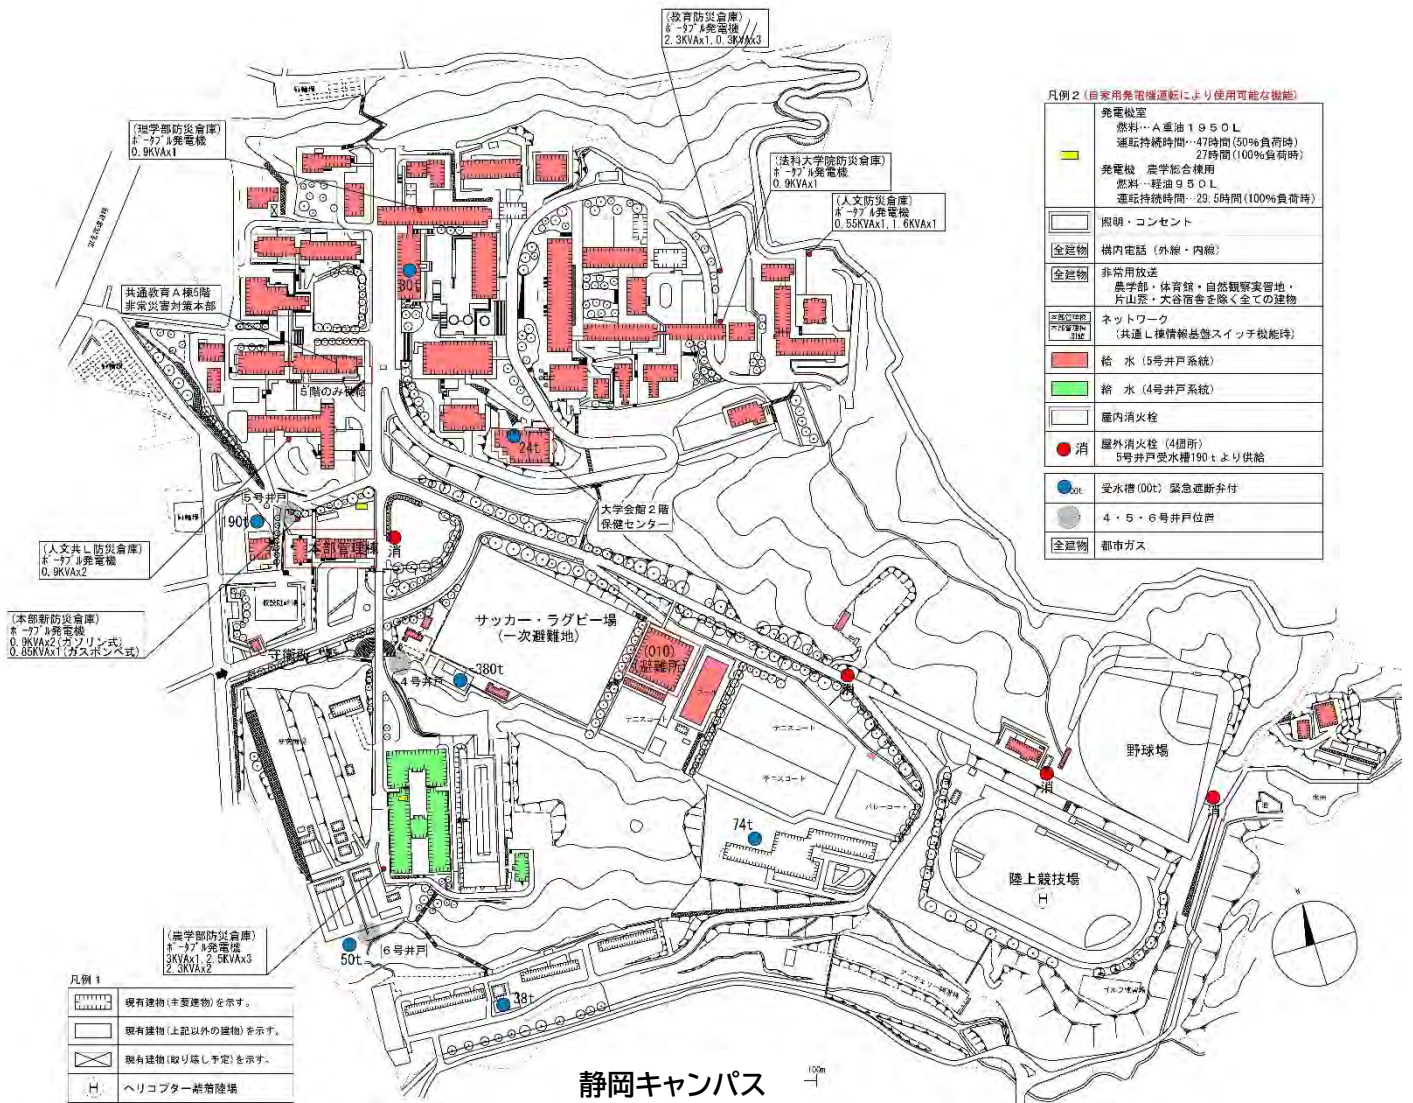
(教育防災倉庫)
ポータブル発電機
2.3KVAx1, 0.3KVAx3

(理学部防災倉庫)
ポータブル発電機
0.9KVAx1

(法科大学院防災倉庫)
ポータブル発電機
0.9KVAx1

(人文防災倉庫)
ポータブル発電機
0.55KVAx1, 1.6KVAx1

共通教育A棟5階
非常災害対策本部

5階のみ機能

30t

24t

大学会館2階
保健センター

5号井戸

190t

本部管理棟

消

(人文共L防災倉庫)
ポータブル発電機
0.9KVAx2

(本部新防災倉庫)
ポータブル発電機
0.9KVAx2(ガソリン式)
0.85KVAx1(ガスボンベ式)

守衛所

サッカー・ラグビー場
(一次避難地)

(010)
避難所

380t

4号井戸

テニスコート

テニスコート

バレーコート

74t

野球場

陸上競技場

H

(農学部防災倉庫)
ポータブル発電機
3KVAx1, 2.5KVAx3
2.3KVAx2

50t

6号井戸

38t

凡例2(自家用発電機運転により使用可能な機能)

| | |
|---|---|
| | 発電機室 燃料…A重油1950L 運転持続時間…47時間(50%負荷時) 27時間(100%負荷時) 発電機 農学総合棟用 燃料…軽油950L 運転持続時間…29.5時間(100%負荷時) |
| | 照明・コンセント |
| 全建物 | 構内電話(外線・内線) |
| 全建物 | 非常用放送 農学部・体育館・自然観察実習地・片山寮・大谷宿舎を除く全ての建物 |
| | ネットワーク (共通L棟情報基盤スイッチ機能時) |
| | 給 水(5号井戸系統) |
| | 給 水(4号井戸系統) |
| | 屋内消火栓 |
| 消 | 屋外消火栓(4個所) 5号井戸受水槽190tより供給 |
| 00t | 受水槽(00t) 緊急遮断弁付 |
| | 4・5・6号井戸位置 |
| 全建物 | 都市ガス |

凡例1

| | |
|---|---|
| | 現有建物(主要建物)を示す。 |
| | 現有建物(上記以外の建物)を示す。 |
| | 現有建物(取り壊し予定)を示す。 |
| H | ヘリコプター離着陸場 |

静岡キャンパス

100m